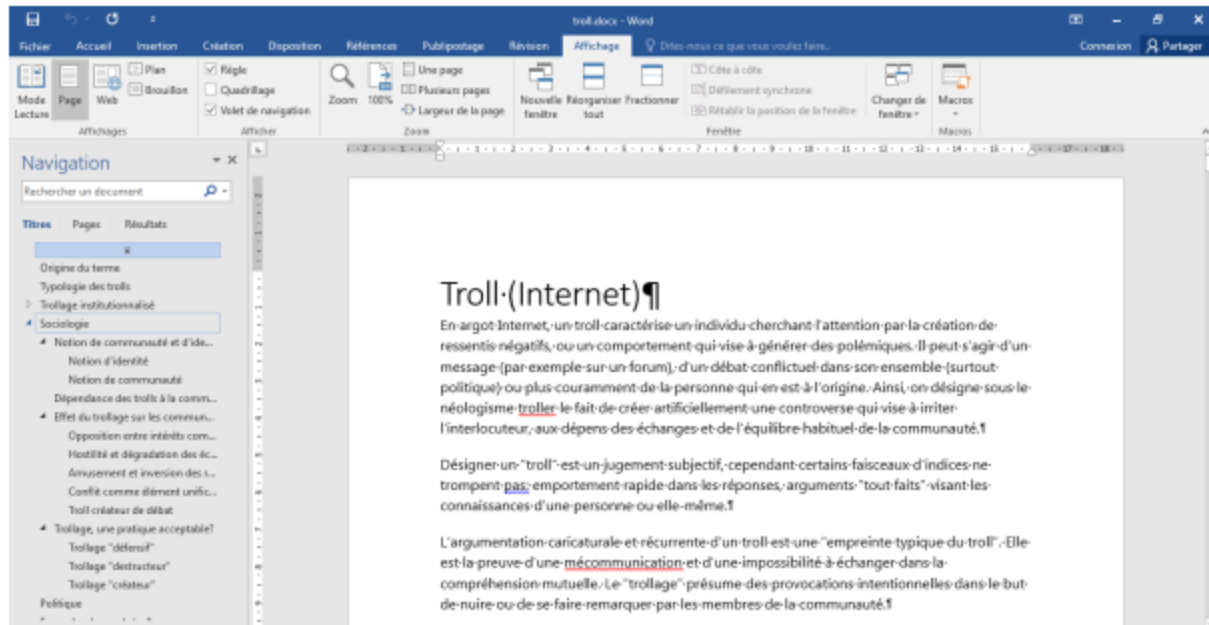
troll.docx - Word

Connexion Partager

Fichier Accueil Insertion Création Disposition Références Publipostage Révision Affichage Dites-nous ce que vous voulez faire...

Mode Lecture Page Web Plan Brouillon
Affichages

Règle Quadrillage Volet de navigation
Afficher

Zoom 100% Une page Plusieurs pages Largeur de la page
Zoom

Nouvelle fenêtre Réorganiser tout Fractionner Côte à côte Défilement synchrone Rétablir la position de la fenêtre
Fenêtre

Changer de fenêtre
Macros
Macros

Navigation

Rechercher un document

Titres Pages Résultats

Origine du terme
Typologie des trolls
Trollage institutionnalisé
Sociologie
Notion de communauté et d'ide...
Notion d'identité
Notion de communauté
Dépendance des trolls à la comm...
Effet du trollage sur les commun...
Opposition entre intérêts com...
Hostilité et dégradation des éc...
Amusement et inversion des s...
Conflit comme élément unific...
Troll créateur de débat
Trollage, une pratique acceptable?
Trollage "défensif"
Trollage "destructeur"
Trollage "créateur"
Politique

Troll·(Internet)¶

En·argot·Internet,·un·troll·caractérise·un·individu·cherchant·l'attention·par·la·création·de·ressentis·négatifs,·ou·un·comportement·qui·vise·à·générer·des·polémiques.·Il·peut·s'agir·d'un·message·(par·exemple·sur·un·forum),·d'un·débat·conflictuel·dans·son·ensemble·(surtout·politique)·ou·plus·couramment·de·la·personne·qui·en·est·à·l'origine.·Ainsi,·on·désigne·sous·le·néologisme·troller·le·fait·de·créer·artificiellement·une·controverse·qui·vise·à·irriter·l'interlocuteur,·aux·dépens·des·échanges·et·de·l'équilibre·habituel·de·la·communauté.¶

Désigner·un·"troll"·est·un·jugement·subjectif,·cependant·certains·faisceaux·d'indices·ne·trompent·pas:·emportement·rapide·dans·les·réponses,·arguments·"tout·faits"·visant·les·connaissances·d'une·personne·ou·elle-même.¶

L'argumentation·caricaturale·et·récurrente·d'un·troll·est·une·"empreinte·typique·du·troll".·Elle·est·la·preuve·d'une·mécommunication·et·d'une·impossibilité·à·échanger·dans·la·compréhension·mutuelle.·Le·"trollage"·présume·des·provocations·intentionnelles·dans·le·but·de·nuire·ou·de·se·faire·remarquer·par·les·membres·de·la·communauté.¶